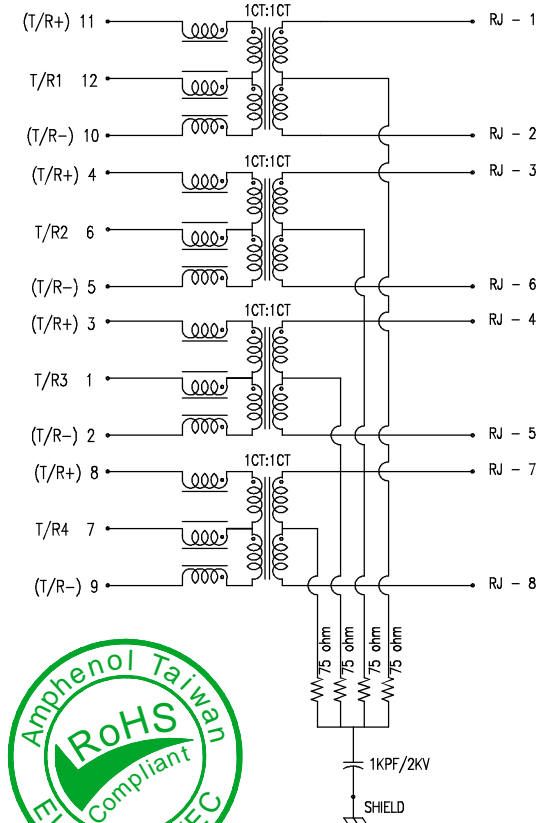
(T/R+) 11
T/R1 12
(T/R–) 10
(T/R+) 4
T/R2 6
(T/R–) 5
(T/R+) 3
T/R3 1
(T/R–) 2
(T/R+) 8
T/R4 7
(T/R–) 9

1CT:1CT
1CT:1CT
1CT:1CT
1CT:1CT

RJ – 1
RJ – 2
RJ – 3
RJ – 6
RJ – 4
RJ – 5
RJ – 7
RJ – 8

75 ohm
75 ohm
75 ohm
75 ohm

1KPF/2KV
SHIELD

Amphenol Taiwan
RoHS
Compliant
E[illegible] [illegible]EC